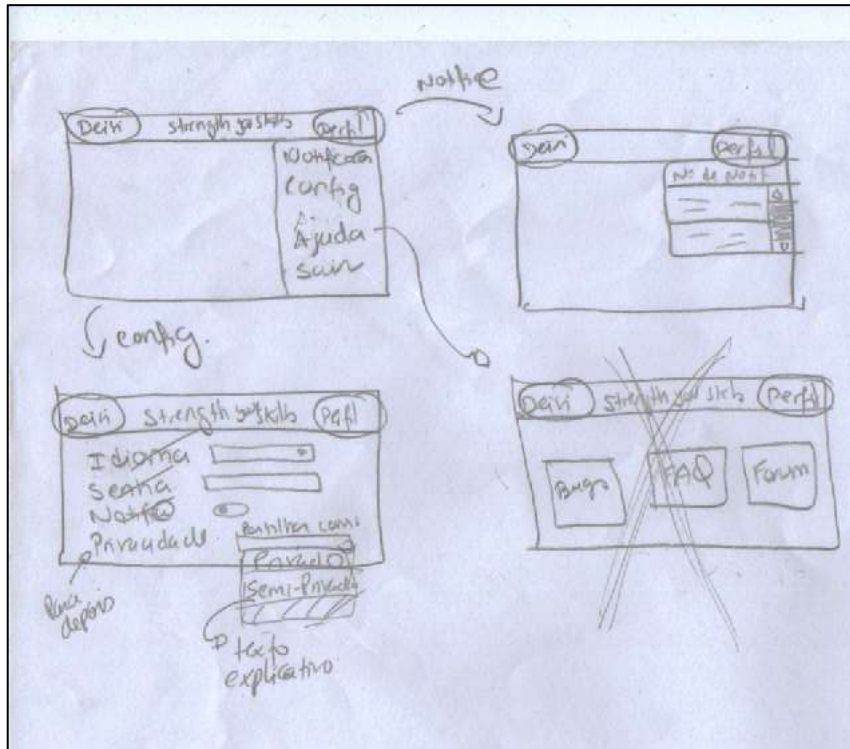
Deiti strength your skills Perfil
Notificações
Config
Ajuda
Sair

Notifie

Deiti Perfil
Nº de Notif

config.

Deiti strength your skills Perfil
Idioma
Senha
Notifs
Privacidade
Partilhar com:
Privado
Semi-Privado

Para depois

texto explicativo

Deiti strength your skills Perfil
Bugs
FAQ
Forum